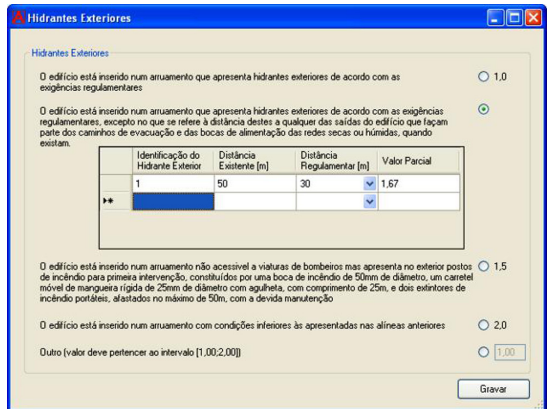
Hidrantes Exteriores

Hidrantes Exteriores

O edifício está inserido num arruamento que apresenta hidrantes exteriores de acordo com as exigências regulamentares

1,0

O edifício está inserido num arruamento que apresenta hidrantes exteriores de acordo com as exigências regulamentares, excepto no que se refere à distância destes a qualquer das saídas do edifício que façam parte dos caminhos de evacuação e das bocas de alimentação das redes secas ou húmidas, quando existam.

| | Identificação do Hidrante Exterior | Distância Existente [m] | Distância Regulamentar [m] | Valor Parcial |
|---|---|---|---|---|
| | 1 | 50 | 30 | 1,67 |
| ▸* | | | | |

O edifício está inserido num arruamento não acessível a viaturas de bombeiros mas apresenta no exterior postos de incêndio para primeira intervenção, constituídos por uma boca de incêndio de 50mm de diâmetro, um carretel móvel de mangueira rígida de 25mm de diâmetro com agulheta, com comprimento de 25m, e dois extintores de incêndio portáteis, afastados no máximo de 50m, com a devida manutenção

1,5

O edifício está inserido num arruamento com condições inferiores às apresentadas nas alíneas anteriores

2,0

Outro (valor deve pertencer ao intervalo [1,00;2,00])

1,00

Gravar